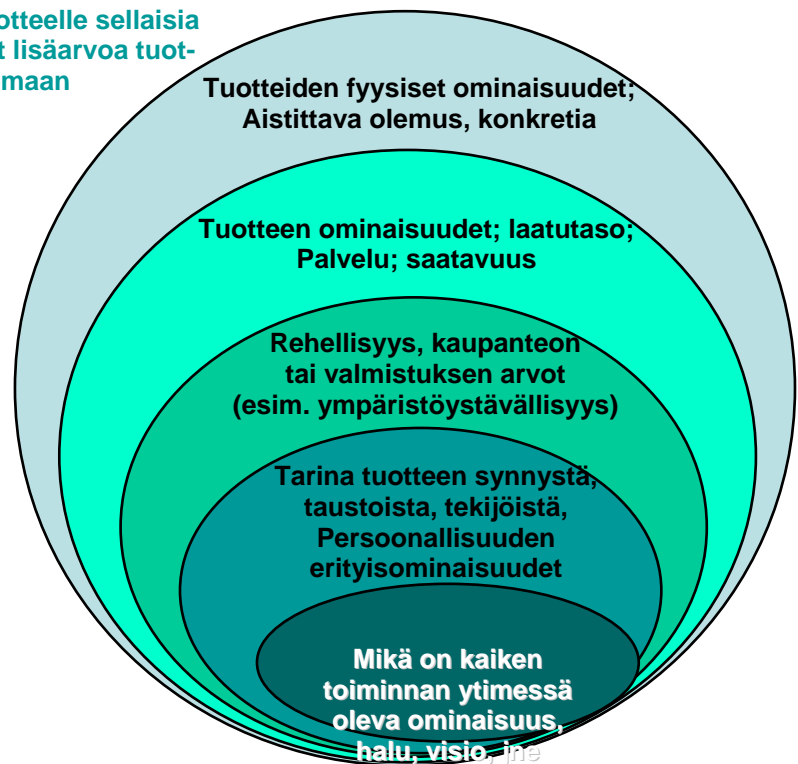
otteelle sellaisia
t lisäarvoa tuot-
maan

Tuotteiden fyysiset ominaisuudet; Aistittava olemus, konkretia

Tuotteen ominaisuudet; laatutaso; Palvelu; saatavuus

Rehellisyys, kaupanteon tai valmistuksen arvot (esim. ympäristöystävällisyys)

Tarina tuotteen synnystä, taustoista, tekijöistä, Persoonallisuuden erityisominaisuudet

Mikä on kaiken toiminnan ytimessä oleva ominaisuus, halu, visio, jne